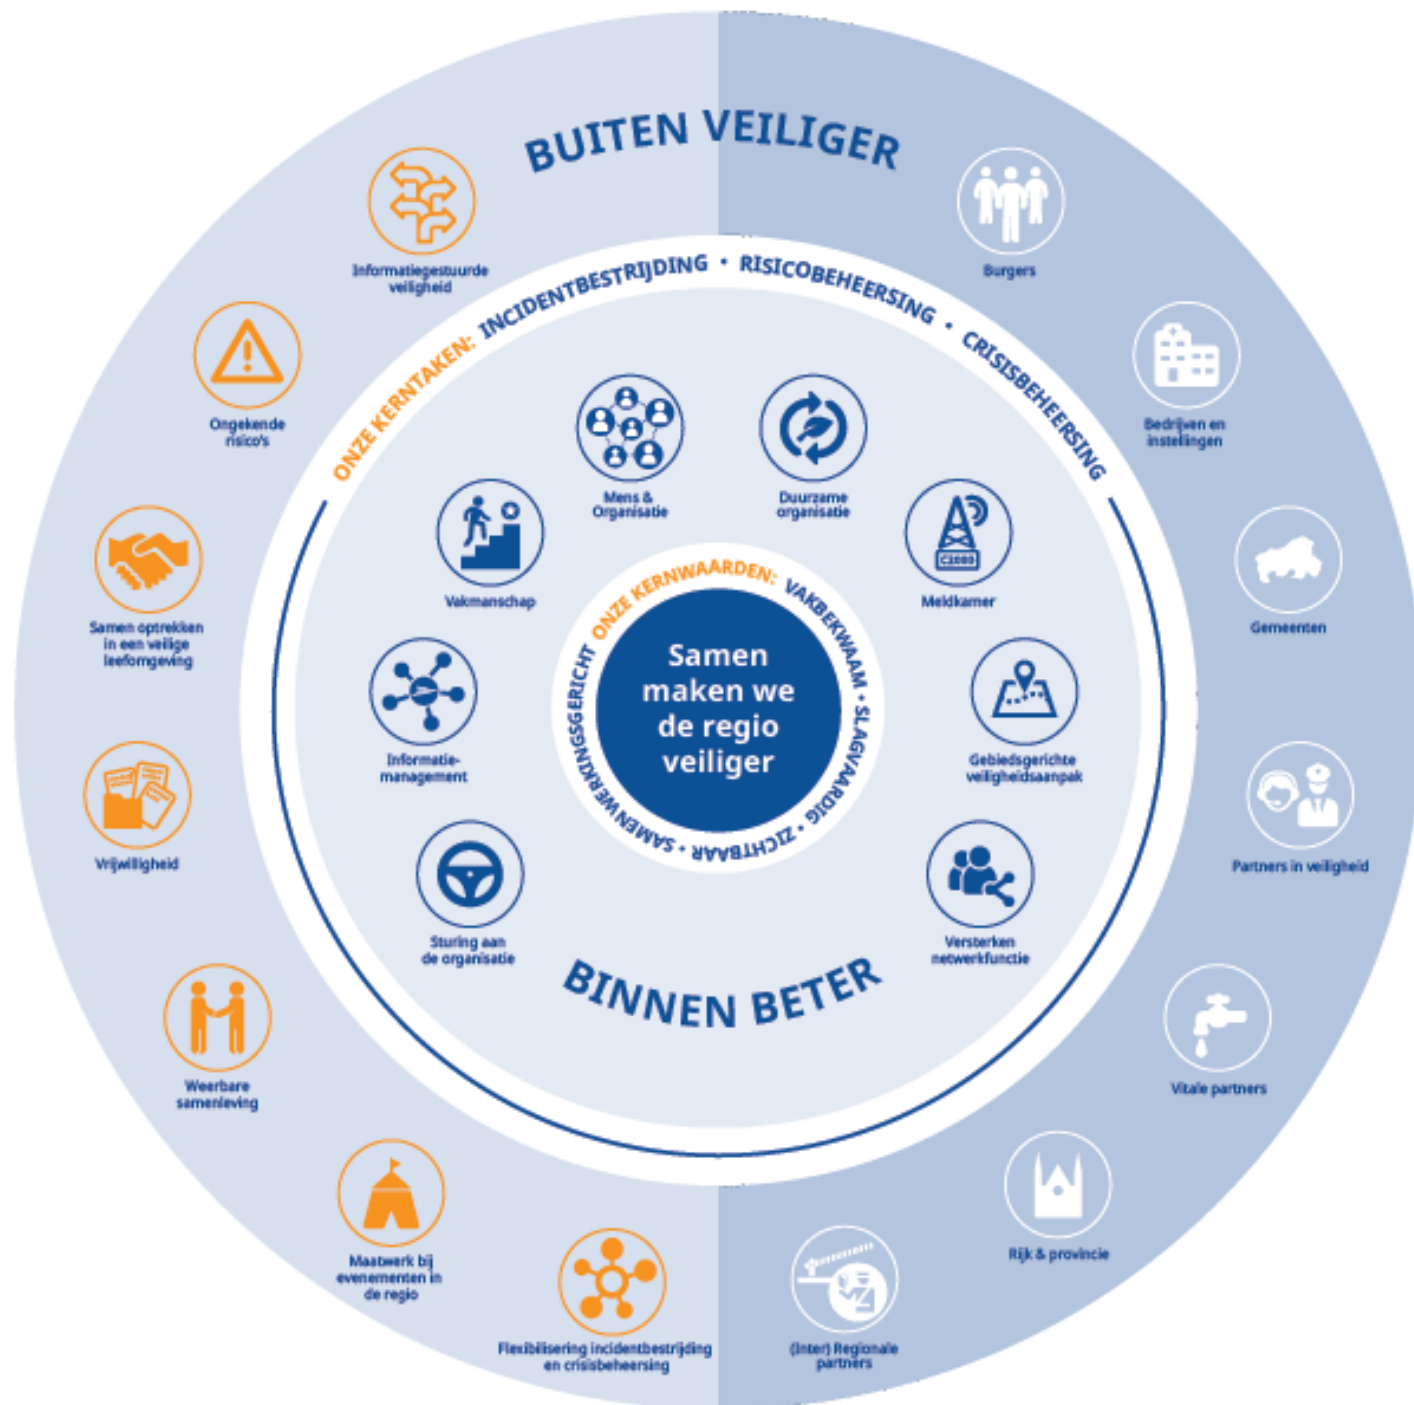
BUITEN VEILIGER

Informatiegestuurde veiligheid

Ongekende risico's

Samen optrekken in een veilige leefomgeving

Vrijwilligheid

Weerbare samenleving

Maatwerk bij evenementen in de regio

Flexibilisering incidentbestrijding en crisisbeheersing

(Inter) Regionale partners

Rijk & provincie

Vitale partners

Partners in veiligheid

Gemeenten

Bedrijven en instellingen

Burgers

ONZE KERNTAKEN: INCIDENTBESTRIJDING • RISICOBEHEERSING • CRISISBEHEERSING

Mens & Organisatie

Duurzame organisatie

Vakmanschap

Meldkamer

C2000

Informatie-management

Gebiedsgerichte veiligheidsaanpak

Sturing aan de organisatie

Versterken netwerkfunctie

ONZE KERNWAARDEN: VAKBEKWAAM • SLAGVAARDIG • ZICHTBAAR • SAMENWERKINGSGERICHT

Samen maken we de regio veiliger

BINNEN BETER